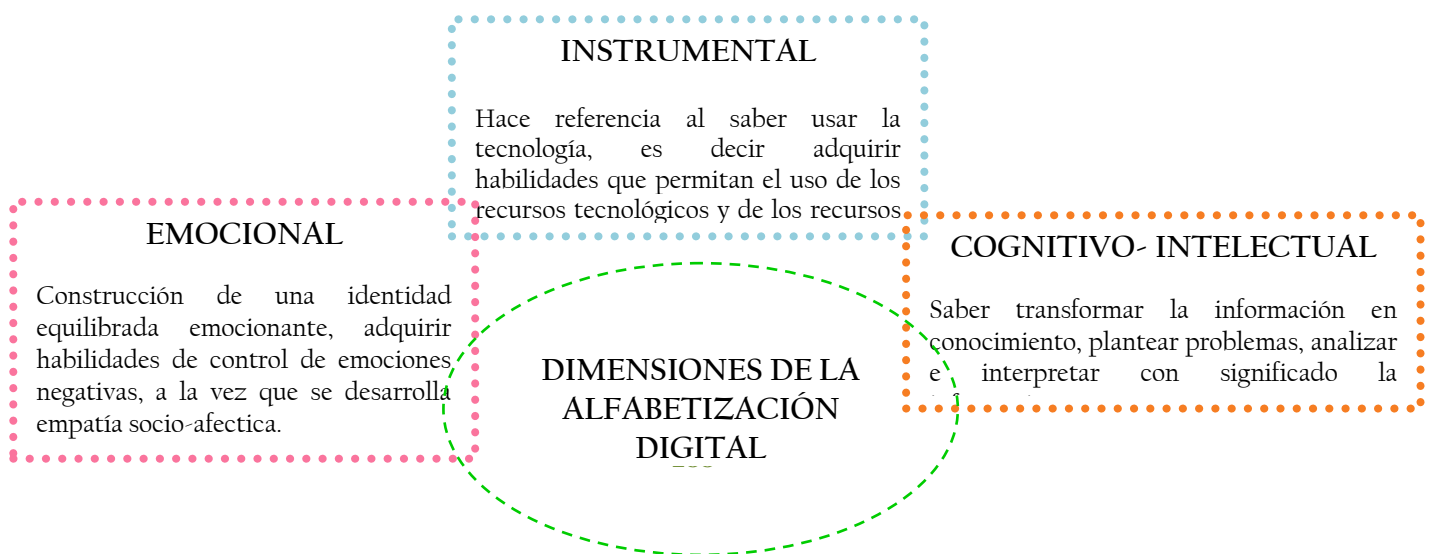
INSTRUMENTAL

Hace referencia al saber usar la tecnología, es decir adquirir habilidades que permitan el uso de los recursos tecnológicos y de los recursos

EMOCIONAL

Construcción de una identidad equilibrada emocionante, adquirir habilidades de control de emociones negativas, a la vez que se desarrolla empatía socio-afectica.

DIMENSIONES DE LA ALFABETIZACIÓN DIGITAL

COGNITIVO- INTELECTUAL

Saber transformar la información en conocimiento, plantear problemas, analizar e interpretar con significado la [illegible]